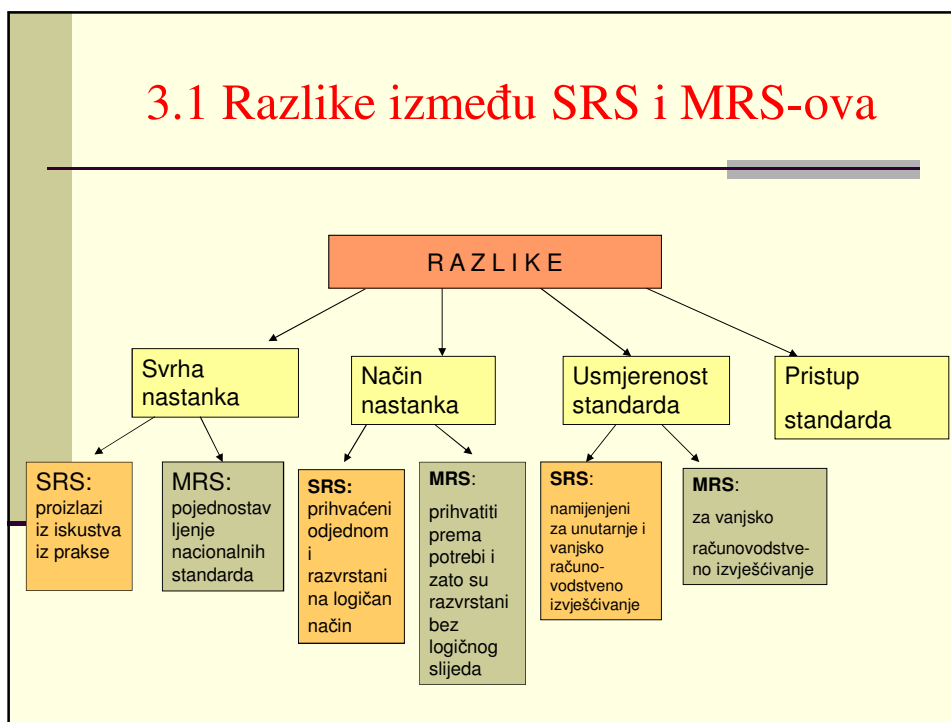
3.1 Razlike između SRS i MRS-ova

R A Z L I K E

Svrha nastanka

Način nastanka

Usmjerenost standarda

Pristup standarda

SRS: proizlazi iz iskustva iz prakse

MRS: pojednostav ljenje nacionalnih standarda

SRS: prihvaćeni odjednom i razvrstani na logičan način

MRS: prihvatiti prema potrebi i zato su razvrstani bez logičnog slijeda

SRS: namijenjeni za unutarnje i vanjsko računovodstveno izvješćivanje

MRS: za vanjsko računovodstveno izvješćivanje